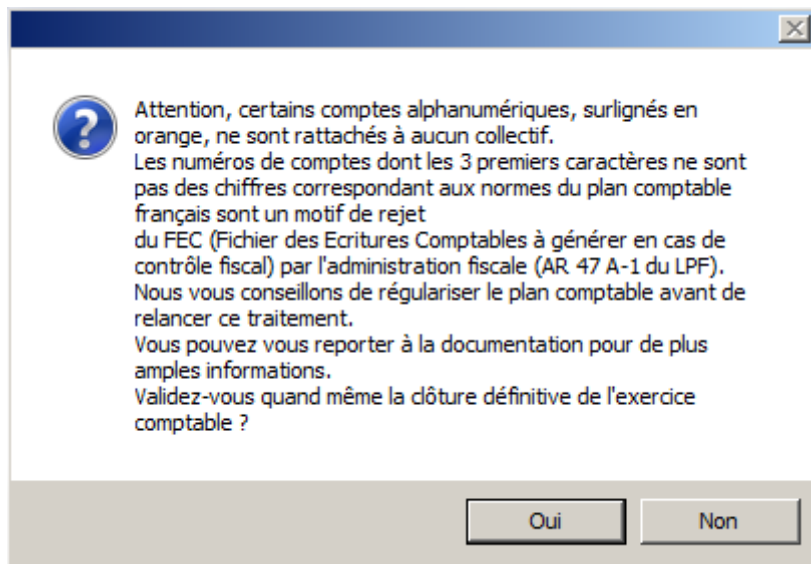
Attention, certains comptes alphanumériques, surlignés en orange, ne sont rattachés à aucun collectif.
Les numéros de comptes dont les 3 premiers caractères ne sont pas des chiffres correspondant aux normes du plan comptable français sont un motif de rejet
du FEC (Fichier des Ecritures Comptables à générer en cas de contrôle fiscal) par l'administration fiscale (AR 47 A-1 du LPF).
Nous vous conseillons de régulariser le plan comptable avant de relancer ce traitement.
Vous pouvez vous reporter à la documentation pour de plus amples informations.
Validez-vous quand même la clôture définitive de l'exercice comptable ?

Oui

Non